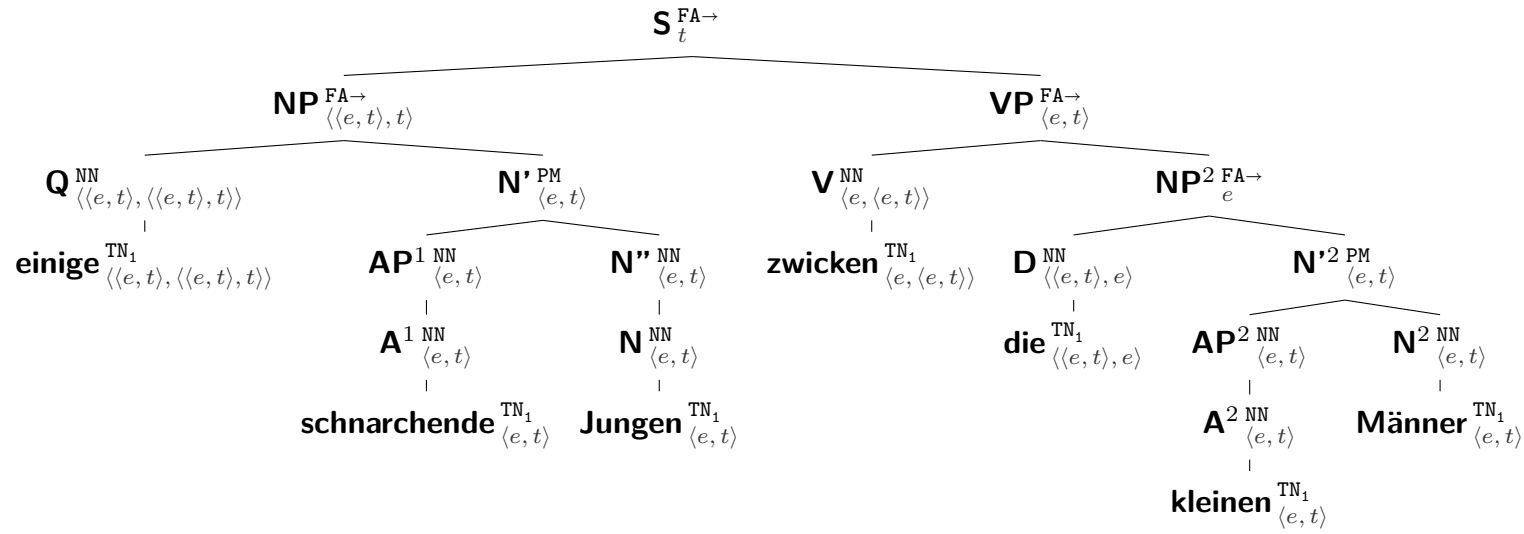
S $_{t}^{\text{FA}\rightarrow}$

NP $_{\langle\langle e,t\rangle,t\rangle}^{\text{FA}\rightarrow}$

VP $_{\langle e,t\rangle}^{\text{FA}\rightarrow}$

Q $_{\langle\langle e,t\rangle,\langle\langle e,t\rangle,t\rangle\rangle}^{\text{NN}}$

N' $_{\langle e,t\rangle}^{\text{PM}}$

V $_{\langle e,\langle e,t\rangle\rangle}^{\text{NN}}$

NP$^{2}$ $_{e}^{\text{FA}\rightarrow}$

einige $_{\langle\langle e,t\rangle,\langle\langle e,t\rangle,t\rangle\rangle}^{\text{TN}_1}$

AP$^{1}$ $_{\langle e,t\rangle}^{\text{NN}}$

N" $_{\langle e,t\rangle}^{\text{NN}}$

zwicken $_{\langle e,\langle e,t\rangle\rangle}^{\text{TN}_1}$

D $_{\langle\langle e,t\rangle,e\rangle}^{\text{NN}}$

N'$^{2}$ $_{\langle e,t\rangle}^{\text{PM}}$

A$^{1}$ $_{\langle e,t\rangle}^{\text{NN}}$

N $_{\langle e,t\rangle}^{\text{NN}}$

die $_{\langle\langle e,t\rangle,e\rangle}^{\text{TN}_1}$

AP$^{2}$ $_{\langle e,t\rangle}^{\text{NN}}$

N$^{2}$ $_{\langle e,t\rangle}^{\text{NN}}$

schnarchende $_{\langle e,t\rangle}^{\text{TN}_1}$

Jungen $_{\langle e,t\rangle}^{\text{TN}_1}$

A$^{2}$ $_{\langle e,t\rangle}^{\text{NN}}$

Männer $_{\langle e,t\rangle}^{\text{TN}_1}$

kleinen $_{\langle e,t\rangle}^{\text{TN}_1}$